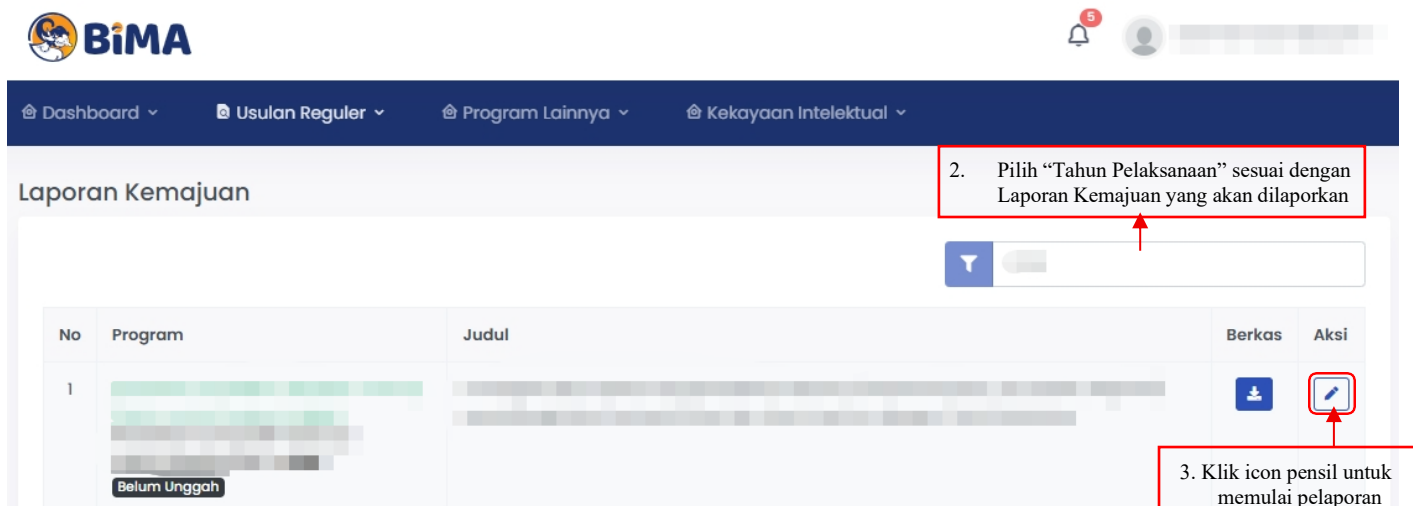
BiMA

5

Dashboard Usulan Reguler Program Lainnya Kekayaan Intelektual

Laporan Kemajuan

2. Pilih “Tahun Pelaksanaan” sesuai dengan Laporan Kemajuan yang akan dilaporkan

| No | Program | Judul | Berkas | Aksi |
|---|---|---|---|---|
| 1 | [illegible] Belum Unggah | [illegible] | | |

3. Klik icon pensil untuk memulai pelaporan